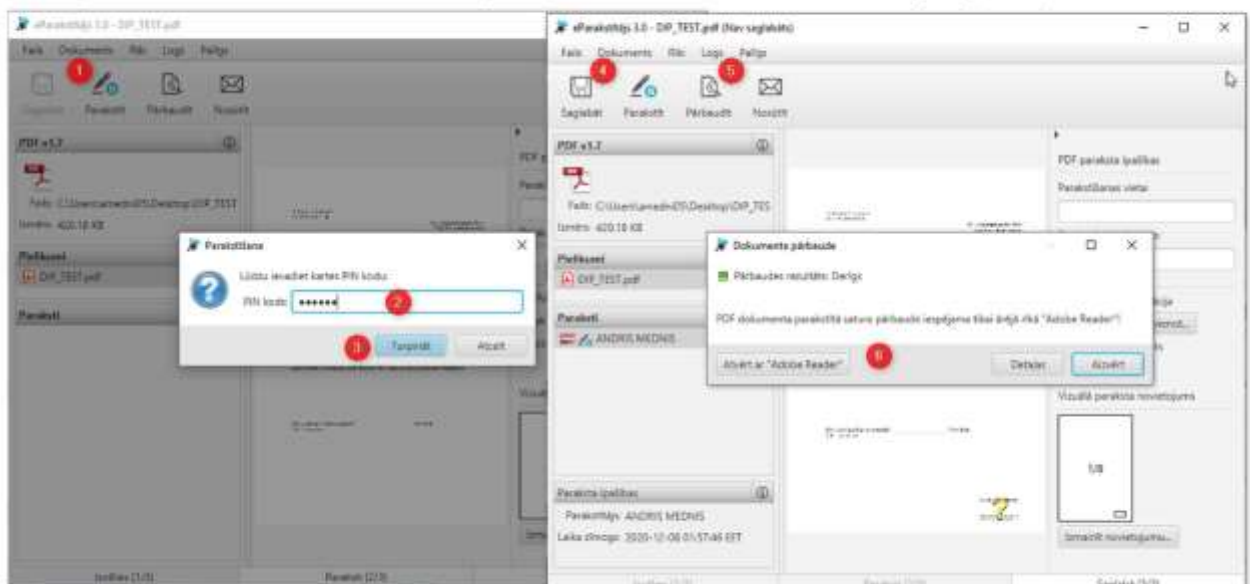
eParakstītājs 3.0 - DIP_TEST.pdf
Fails Dokuments Rīki Logs Palīgs
1
Saglabāt Parakstīt Pārbaudīt Nosūtīt
PDF v1.7
Fails: C:\Users\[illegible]\Desktop\DIP_TEST
Izmērs: 420.18 KB
Pielikumi
DIP_TEST.pdf
Paraksti

Parakstīšana
Lūdzu ievadiet kartes PIN kodu
PIN kods: ••••••
2
3
Turpināt Atcelt

eParakstītājs 3.0 - DIP_TEST.pdf (Nav saglabāts)
Fails Dokuments Rīki Logs Palīgs
4
5
Saglabāt Parakstīt Pārbaudīt Nosūtīt
PDF v1.7
Fails: C:\Users\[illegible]\Desktop\DIP_TES
Izmērs: 420.18 KB
Pielikumi
DIP_TEST.pdf
Paraksti
ANDRIS MEDNIS

Dokumenta pārbaude
Pārbaudes rezultāts: Derīgs
PDF dokumenta parakstītā satura pārbaude iespējama tikai ārējā rīkā "Adobe Reader"!
Atvērt ar "Adobe Reader"
6
Detaļas Aizvērt

PDF paraksta īpašības
Parakstīšanas vieta
Vizuālā paraksta novietojums
1/8
Izmainīt novietojumu...

Paraksta īpašības
Parakstītājs: ANDRIS MEDNIS
Laika zīmogs: 2020-12-08 01:57:46 EET

Izvēlies (1/3) Parakstīt (2/3) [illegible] (3/3)